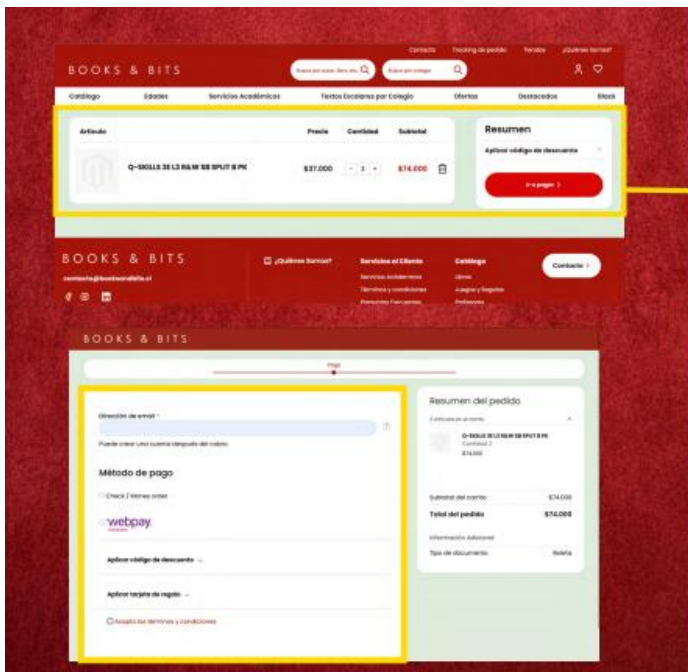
Contacto Tracking de pedido Tiendas ¿Quiénes Somos?

BOOKS & BITS

Busca por autor, libro, etc. Busca por colegio

Catálogo Edades Servicios Académicos Textos Escolares por Colegio Ofertas Destacados Black

| Artículo | Precio | Cantidad | Subtotal |
|---|---|---|---|
| Q-SKILLS 3E L3 R&W SB SPLIT B PK | $37.000 | 2 | $74.000 |

Resumen

Aplicar código de descuento

Ir a pagar

BOOKS & BITS

contacto@booksandbits.cl

¿Quiénes Somos?

Servicio al Cliente
Servicios Académicos
Términos y condiciones
Promociones Vigentes

Catálogo
Libros
Juegos y Regalos
Profesores

Contacto

BOOKS & BITS

Pago

Dirección de email *

Puede crear una cuenta después del cobro.

Método de pago

Check / Money order

webpay

Aplicar código de descuento

Aplicar tarjeta de regalo

Acepto los términos y condiciones

Resumen del pedido

2 artículos en el carrito

Q-SKILLS 3E L3 R&W SB SPLIT B PK
Cantidad: 2
$74.000

Subtotal del carrito $74.000

Total del pedido $74.000

Información Adicional

Tipo de documento Boleta